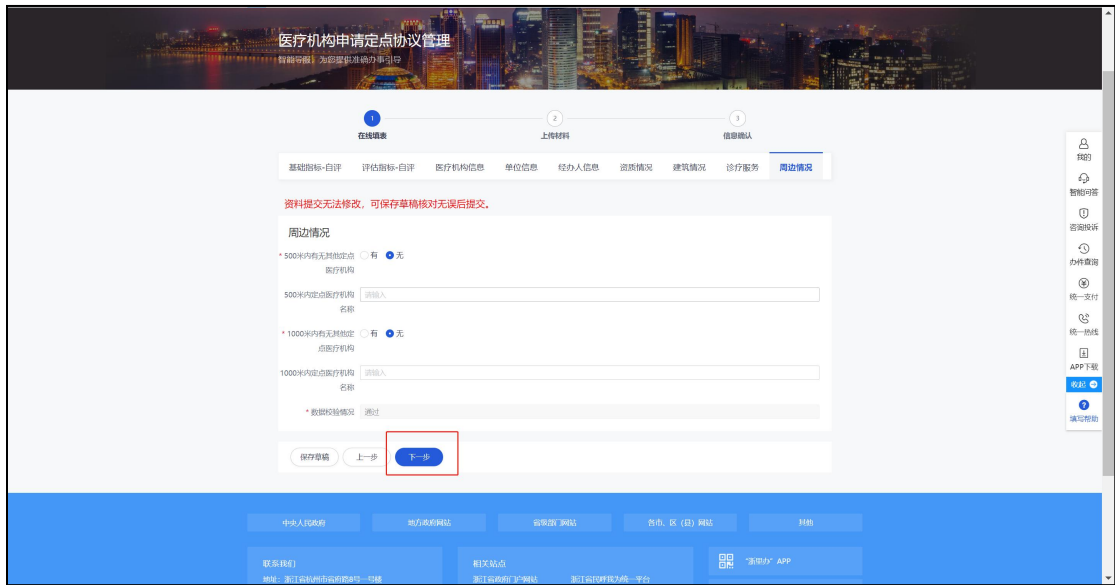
医疗机构申请定点协议管理
智能导服 为您提供准确办事引导

1
在线填表
2
上传材料
3
信息确认

基础指标-自评 评估指标-自评 医疗机构信息 单位信息 经办人信息 资质情况 建筑情况 诊疗服务 周边情况

资料提交无法修改，可保存草稿核对无误后提交。

周边情况

* 500米内有无其他定点医疗机构 有 无

500米内定点医疗机构名称 请输入

* 1000米内有无其他定点医疗机构 有 无

1000米内定点医疗机构名称 请输入

* 数据校验情况 通过

保存草稿 上一步 下一步

我的
智能问答
咨询投诉
办件查询
统一支付
统一热线
APP下载
收起
填写帮助

中央人民政府 地方政府网站 省级部门网站 各市、区（县）网站 其他

联系我们
地址：浙江省杭州市省府路8号一号楼

相关站点
浙江省政府门户网站 浙江省民呼我为统一平台

"浙里办" APP